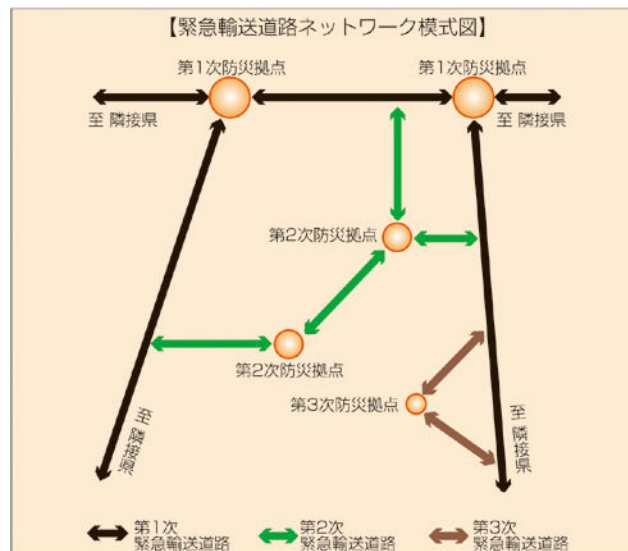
【緊急輸送道路ネットワーク模式図】

第1次防災拠点

第1次防災拠点

至 隣接県

至 隣接県

第2次防災拠点

第2次防災拠点

第3次防災拠点

至 隣接県

至 隣接県

第1次 緊急輸送道路

第2次 緊急輸送道路

第3次 緊急輸送道路